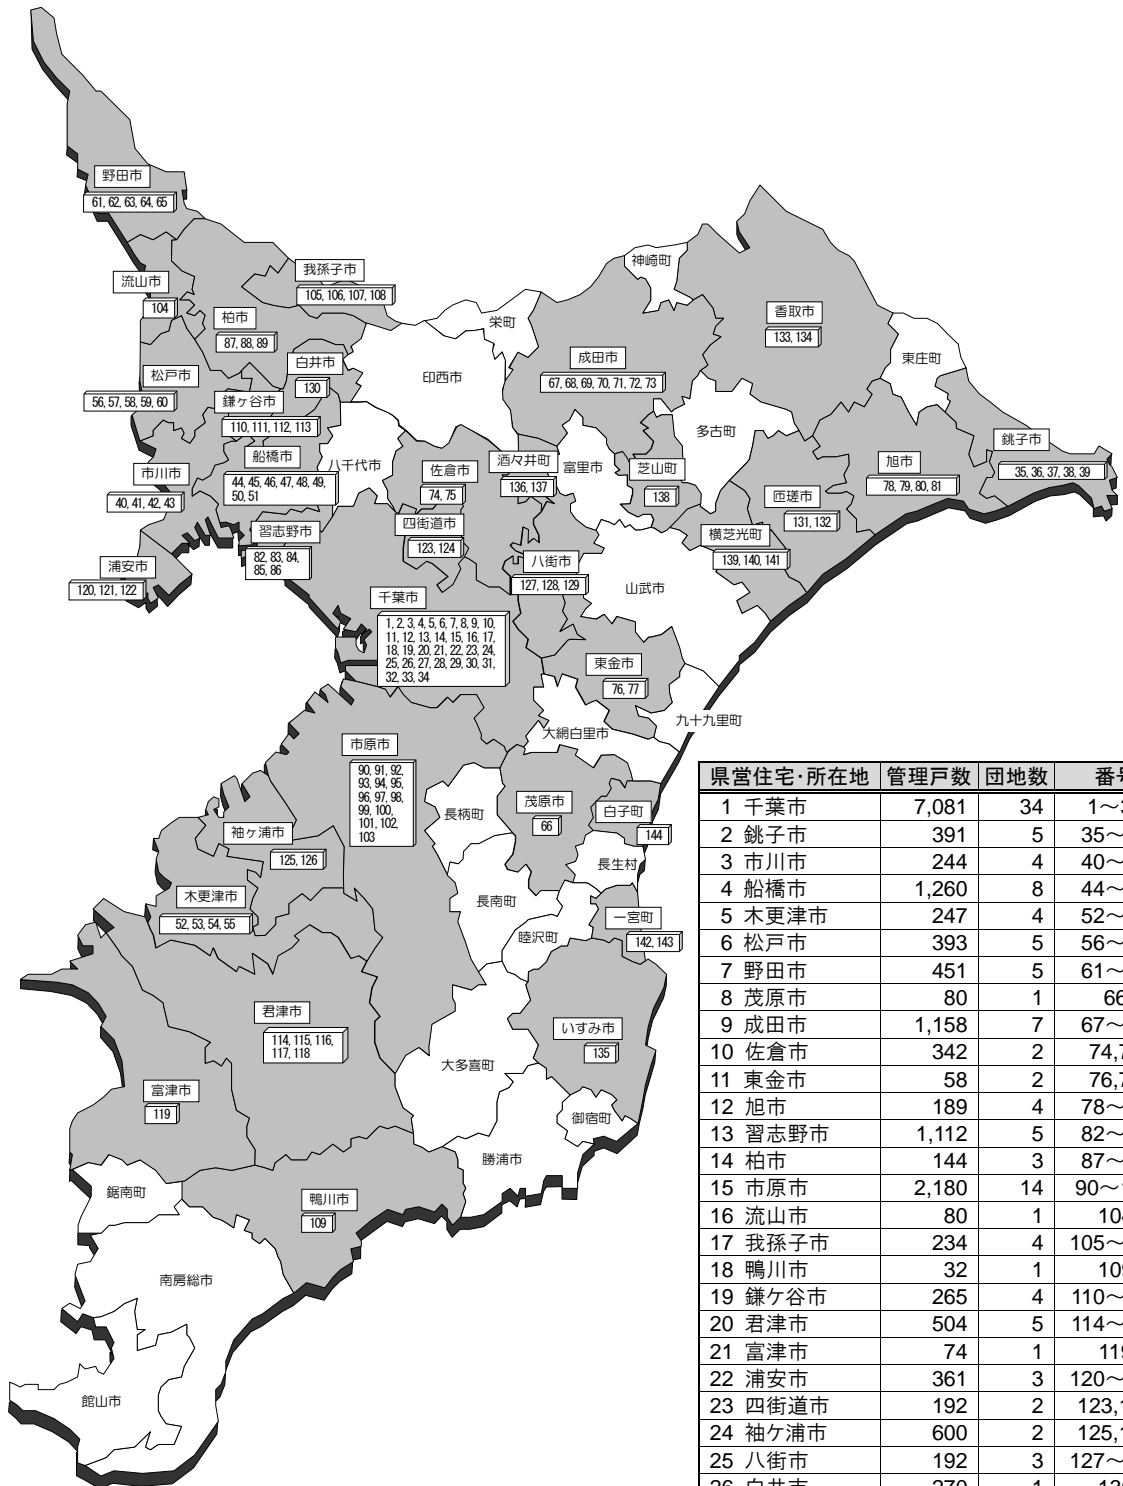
野田市
61, 62, 63, 64, 65

流山市
104

我孫子市
105, 106, 107, 108

柏市
87, 88, 89

神崎町

栄町

香取市
133, 134

松戸市
56, 57, 58, 59, 60

白井市
130

印西市

成田市
67, 68, 69, 70, 71, 72, 73

東庄町

鎌ケ谷市
110, 111, 112, 113

多古町

銚子市
35, 36, 37, 38, 39

市川市
40, 41, 42, 43

船橋市
44, 45, 46, 47, 48, 49, 50, 51

八千代市

佐倉市
74, 75

酒々井町
136, 137

富里市

芝山町
138

旭市
78, 79, 80, 81

匝瑳市
131, 132

習志野市
82, 83, 84, 85, 86

四街道市
123, 124

横芝光町
139, 140, 141

浦安市
120, 121, 122

八街市
127, 128, 129

山武市

千葉市
1, 2, 3, 4, 5, 6, 7, 8, 9, 10, 11, 12, 13, 14, 15, 16, 17, 18, 19, 20, 21, 22, 23, 24, 25, 26, 27, 28, 29, 30, 31, 32, 33, 34

東金市
76, 77

九十九里町

大網白里市

市原市
90, 91, 92, 93, 94, 95, 96, 97, 98, 99, 100, 101, 102, 103

長柄町

茂原市
66

白子町
144

袖ケ浦市
125, 126

長生村

木更津市
52, 53, 54, 55

長南町

一宮町
142, 143

睦沢町

君津市
114, 115, 116, 117, 118

いすみ市
135

大多喜町

富津市
119

御宿町

勝浦市

鋸南町

鴨川市
109

南房総市

館山市

| 県営住宅·所在地 | 管理戸数 | 団地数 | 番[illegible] |
|---|---|---|---|
| 1 千葉市 | 7,081 | 34 | 1～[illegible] |
| 2 銚子市 | 391 | 5 | 35～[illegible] |
| 3 市川市 | 244 | 4 | 40～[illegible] |
| 4 船橋市 | 1,260 | 8 | 44～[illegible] |
| 5 木更津市 | 247 | 4 | 52～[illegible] |
| 6 松戸市 | 393 | 5 | 56～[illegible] |
| 7 野田市 | 451 | 5 | 61～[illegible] |
| 8 茂原市 | 80 | 1 | 66 |
| 9 成田市 | 1,158 | 7 | 67～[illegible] |
| 10 佐倉市 | 342 | 2 | 74,7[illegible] |
| 11 東金市 | 58 | 2 | 76,7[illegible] |
| 12 旭市 | 189 | 4 | 78～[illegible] |
| 13 習志野市 | 1,112 | 5 | 82～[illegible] |
| 14 柏市 | 144 | 3 | 87～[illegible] |
| 15 市原市 | 2,180 | 14 | 90～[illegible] |
| 16 流山市 | 80 | 1 | 104 |
| 17 我孫子市 | 234 | 4 | 105～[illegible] |
| 18 鴨川市 | 32 | 1 | 109 |
| 19 鎌ケ谷市 | 265 | 4 | 110～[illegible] |
| 20 君津市 | 504 | 5 | 114～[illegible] |
| 21 富津市 | 74 | 1 | 119 |
| 22 浦安市 | 361 | 3 | 120～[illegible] |
| 23 四街道市 | 192 | 2 | 123,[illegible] |
| 24 袖ケ浦市 | 600 | 2 | 125,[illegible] |
| 25 八街市 | 192 | 3 | 127～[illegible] |
| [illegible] | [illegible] | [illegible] | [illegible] |